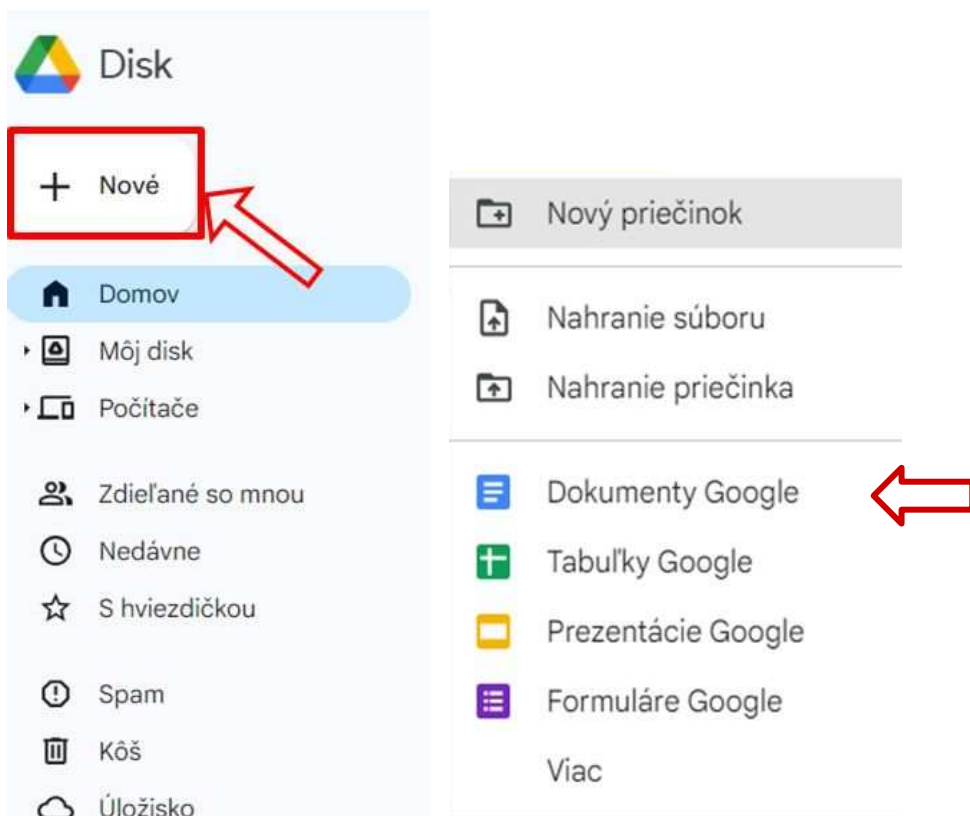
Disk

+ Nové

Domov

Môj disk

Počítače

Zdieľané so mnou

Nedávne

S hviezdičkou

Spam

Kôš

Úložisko

Nový priečinok

Nahranie súboru

Nahranie priečinka

Dokumenty Google

Tabuľky Google

Prezentácie Google

Formuláre Google

Viac